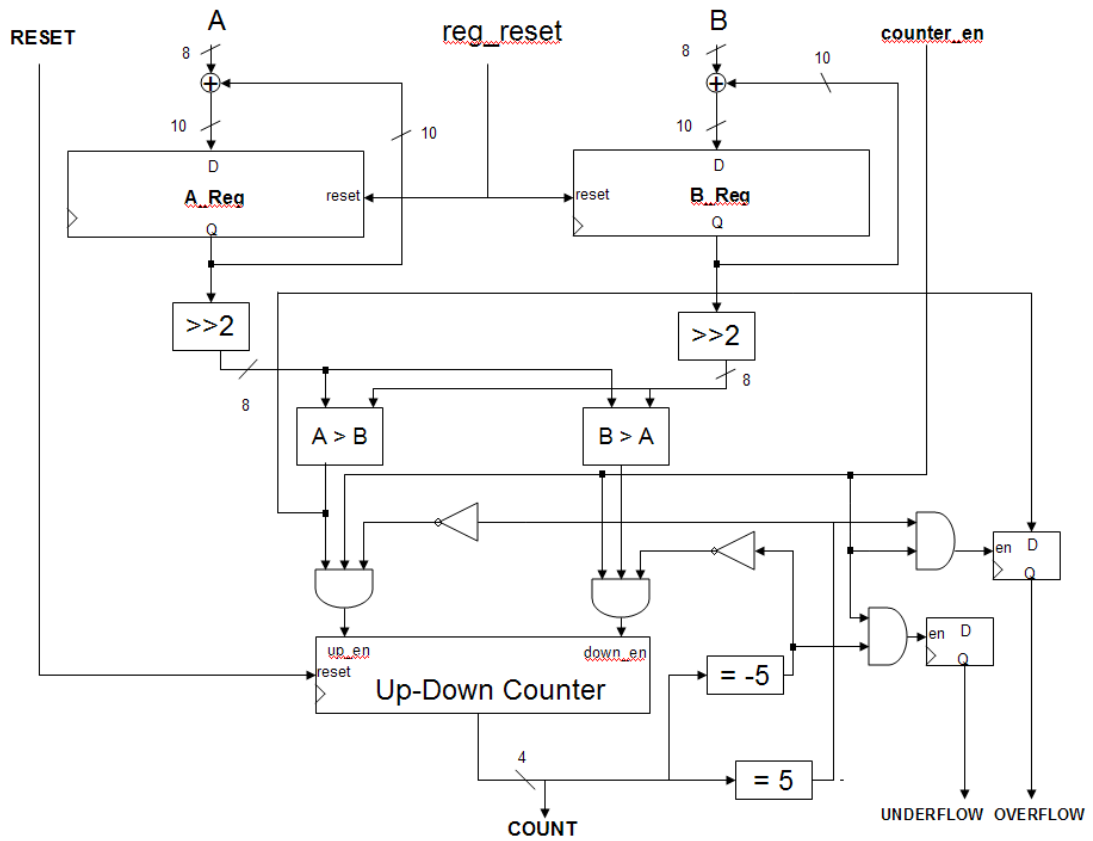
RESET

A

reg_reset

B

counter_en

8

8

10

10

10

10

D

A_Reg

reset

Q

D

B_Reg

reset

Q

>>2

>>2

8

8

A > B

B > A

en D

Q

up_en

down_en

reset

Up-Down Counter

en D

Q

= -5

4

= 5

-

COUNT

UNDERFLOW OVERFLOW